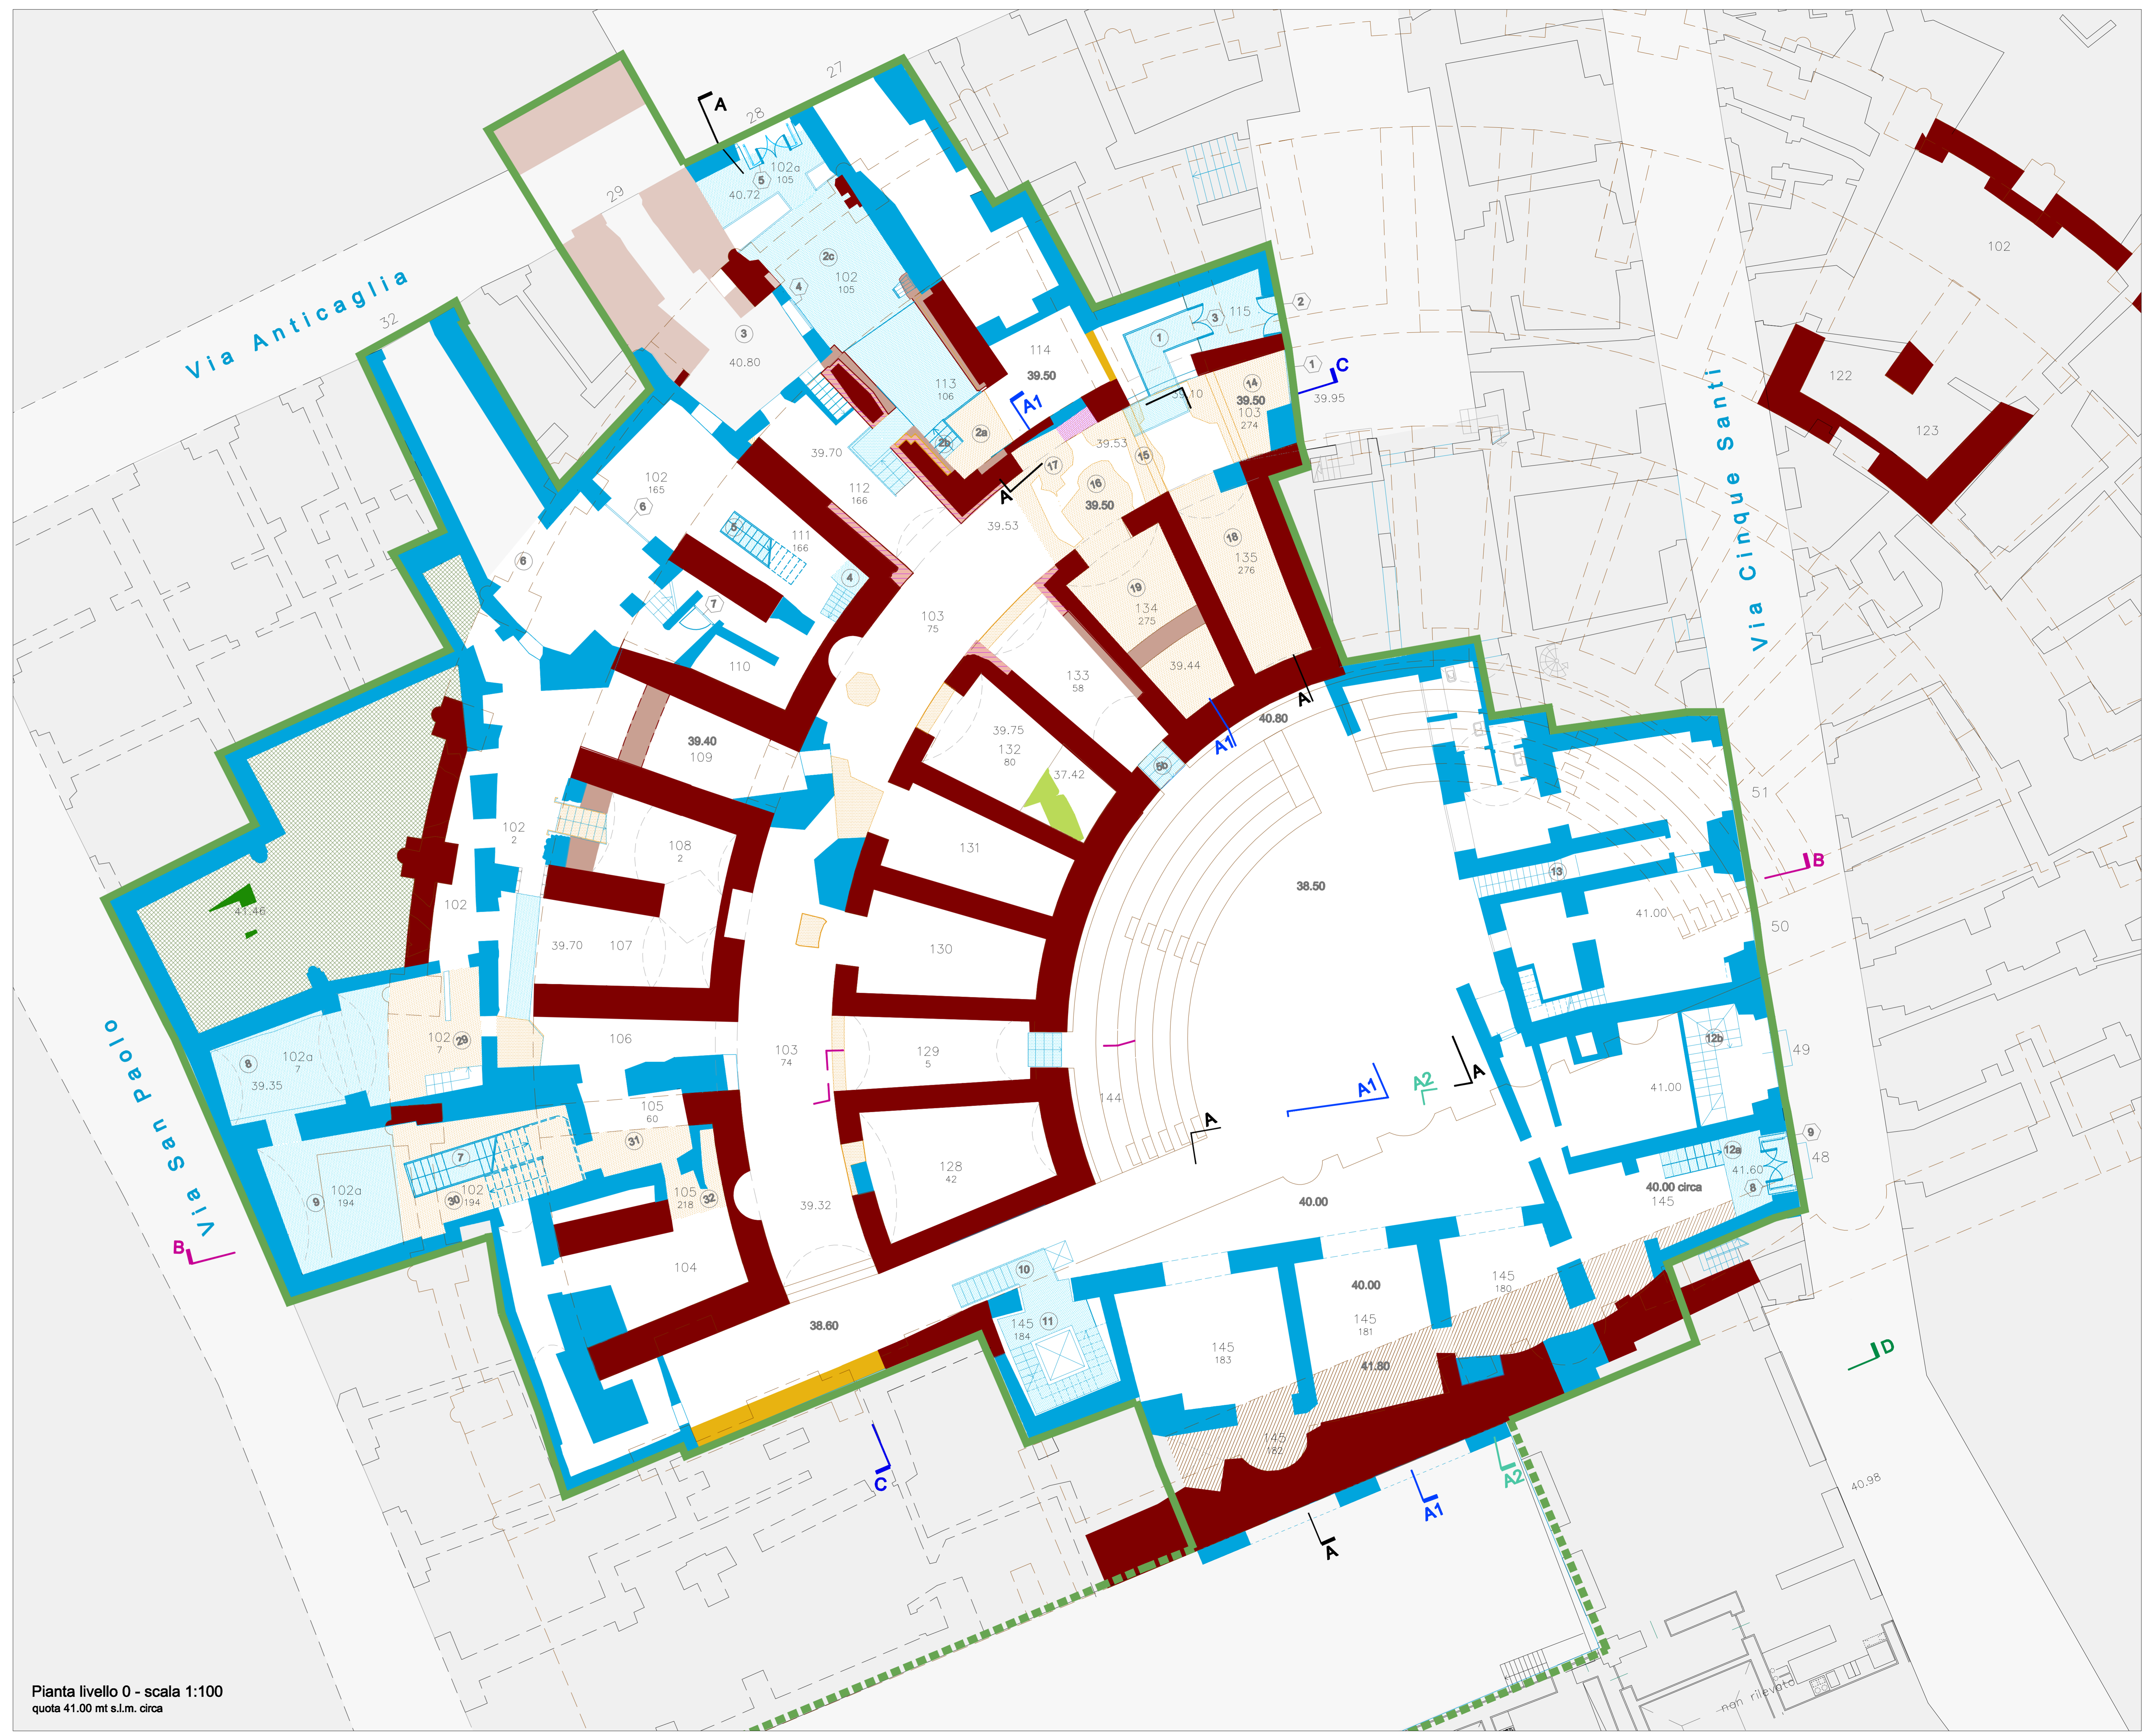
Via Anticaglia

Via Cinque Santi

Via San Paolo

27
28
A
102a
105
5
40.72
29
2c
102
105
4
3
40.80
32
113
106
2b
2a
114
39.50
115
3
2
1
1
C
39.95
14
39.50
103
274
39.10
A1
39.53
17
15
16
39.50
A
39.53
39.70
112
166
102
165
6
5
111
166
4
7
6
110
103
75
18
135
276
19
134
275
39.44
133
58
A
40.80
A1
39.75
132
80
37.42
5b
39.40
109
102
2
108
2
131
38.50
102
41.46
39.70
107
130
102
122
123
51
B
41.00
13
50
102
7
29
8
102a
7
39.35
106
103
74
129
5
144
12b
49
41.00
A1
A2
A
A
105
60
31
7
102
194
30
9
102a
194
105
218
32
39.32
128
42
9
12a
41.60
48
40.00 circa
145
8
40.00
B
104
38.60
10
145
184
11
40.00
145
181
145
183
145
180
41.80
D
145
182
C
A2
A1
A
40.98
non rilevato

Pianta livello 0 - scala 1:100
quota 41.00 mt s.l.m. circa